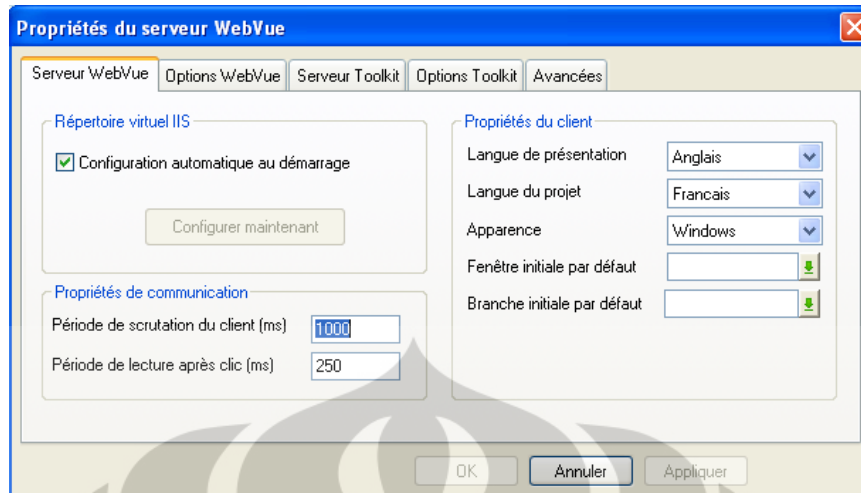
Propriétés du serveur WebVue

Serveur WebVue | Options WebVue | Serveur Toolkit | Options Toolkit | Avancées

Répertoire virtuel IIS

Configuration automatique au démarrage

Configurer maintenant

Propriétés de communication

Période de scrutation du client (ms) 1000

Période de lecture après clic (ms) 250

Propriétés du client

Langue de présentation Anglais

Langue du projet Francais

Apparence Windows

Fenêtre initiale par défaut

Branche initiale par défaut

OK Annuler Appliquer